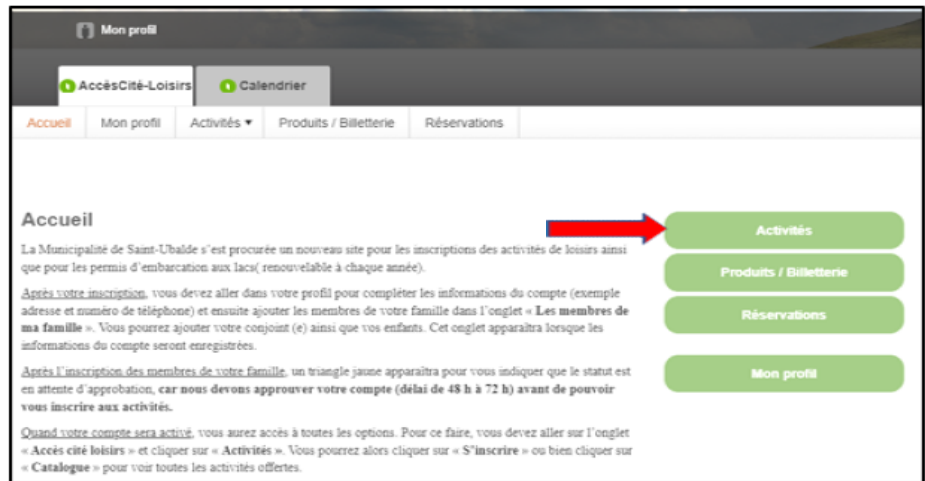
Mon profil

AccèsCité-Loisirs

Calendrier

Accueil | Mon profil | Activités ▾ | Produits / Billetterie | Réservations

Accueil

La Municipalité de Saint-Ubalde s'est procurée un nouveau site pour les inscriptions des activités de loisirs ainsi que pour les permis d'embarcation aux lacs( renouvelable à chaque année).

Après votre inscription, vous devez aller dans votre profil pour compléter les informations du compte (exemple adresse et numéro de téléphone) et ensuite ajouter les membres de votre famille dans l'onglet « **Les membres de ma famille** ». Vous pourrez ajouter votre conjoint (e) ainsi que vos enfants. Cet onglet apparaîtra lorsque les informations du compte seront enregistrées.

Après l'inscription des membres de votre famille, un triangle jaune apparaîtra pour vous indiquer que le statut est en attente d'approbation, **car nous devons approuver votre compte (délai de 48 h à 72 h) avant de pouvoir vous inscrire aux activités.**

Quand votre compte sera activé, vous aurez accès à toutes les options. Pour ce faire, vous devez aller sur l'onglet « **Accès cité loisirs** » et cliquer sur « **Activités** ». Vous pourrez alors cliquer sur « **S'inscrire** » ou bien cliquer sur « **Catalogue** » pour voir toutes les activités offertes.

Activités

Produits / Billetterie

Réservations

Mon profil